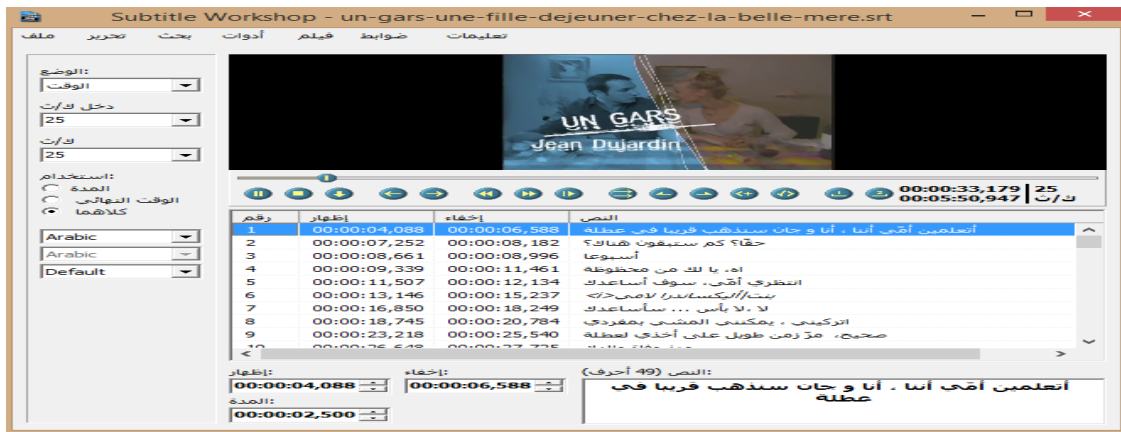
Subtitle Workshop - un-gars-une-fille-dejeuner-chez-la-belle-mere.srt

ملف تحرير بحث أدوات فيلم ضوابط تعليمات

:الوضع
الوقت
دخل ك/ث
25
ك/ث
25
:استخدام
المدة
الوقت النهائي
كلاهما

Arabic
Arabic
Default

UN GARS
Jean Dujardin

00:00:33,179 | 25
00:05:50,947 | ك/ث

| رقم | إظهار | إخفاء | النص |
|---|---|---|---|
| 1 | 00:00:04,088 | 00:00:06,588 | أتعلمين أمّي أنا ، أنا و جان سنذهب قريبا في عطلة |
| 2 | 00:00:07,252 | 00:00:08,182 | حقّا؟ كم ستبقون هناك؟ |
| 3 | 00:00:08,661 | 00:00:08,996 | أسبوعا |
| 4 | 00:00:09,339 | 00:00:11,461 | اه، يا لك من محظوظة |
| 5 | 00:00:11,507 | 00:00:12,134 | انتظري أمّي، سوف أساعدك |
| 6 | 00:00:13,146 | 00:00:15,237 | <i>بيت/أليكساندرا لامي</i> |
| 7 | 00:00:16,850 | 00:00:18,249 | لا ،لا بأس ... سأساعدك |
| 8 | 00:00:18,745 | 00:00:20,784 | اتركيني ، يمكنني المشي بمفردي |
| 9 | 00:00:23,218 | 00:00:25,540 | صحيح، مرّ زمن طويل على أختي لعطلة |

:إظهار
00:00:04,088
:إخفاء
00:00:06,588
:المدة
00:00:02,500
:النص (49 أحرف)
أتعلمين أمّي أنا ، أنا و جان سنذهب قريبا في عطلة